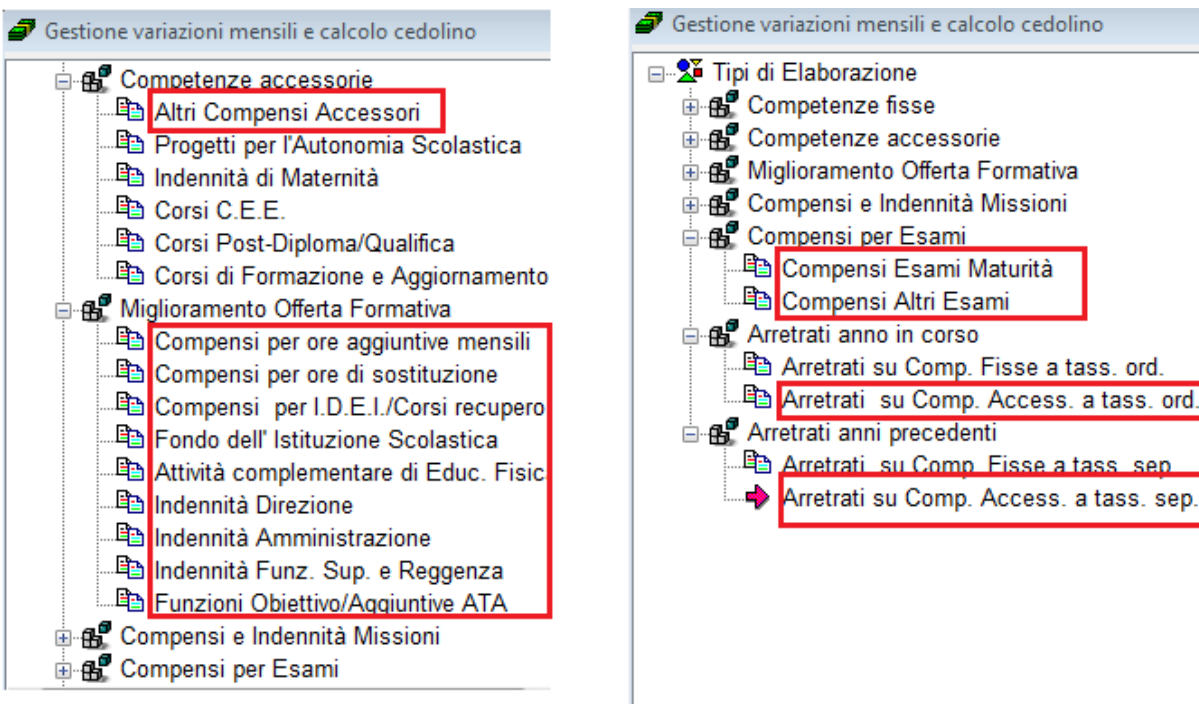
Gestione variazioni mensili e calcolo cedolino

Competenze accessorie
Altri Compensi Accessori
Progetti per l'Autonomia Scolastica
Indennità di Maternità
Corsi C.E.E.
Corsi Post-Diploma/Qualifica
Corsi di Formazione e Aggiornamento
Miglioramento Offerta Formativa
Compensi per ore aggiuntive mensili
Compensi per ore di sostituzione
Compensi per I.D.E.I./Corsi recupero
Fondo dell' Istituzione Scolastica
Attività complementare di Educ. Fisic
Indennità Direzione
Indennità Amministrazione
Indennità Funz. Sup. e Reggenza
Funzioni Obiettivo/Aggiuntive ATA
Compensi e Indennità Missioni
Compensi per Esami

Gestione variazioni mensili e calcolo cedolino

Tipi di Elaborazione
Competenze fisse
Competenze accessorie
Miglioramento Offerta Formativa
Compensi e Indennità Missioni
Compensi per Esami
Compensi Esami Maturità
Compensi Altri Esami
Arretrati anno in corso
Arretrati su Comp. Fisse a tass. ord.
Arretrati su Comp. Access. a tass. ord.
Arretrati anni precedenti
Arretrati su Comp. Fisse a tass. sep.
Arretrati su Comp. Access. a tass. sep.